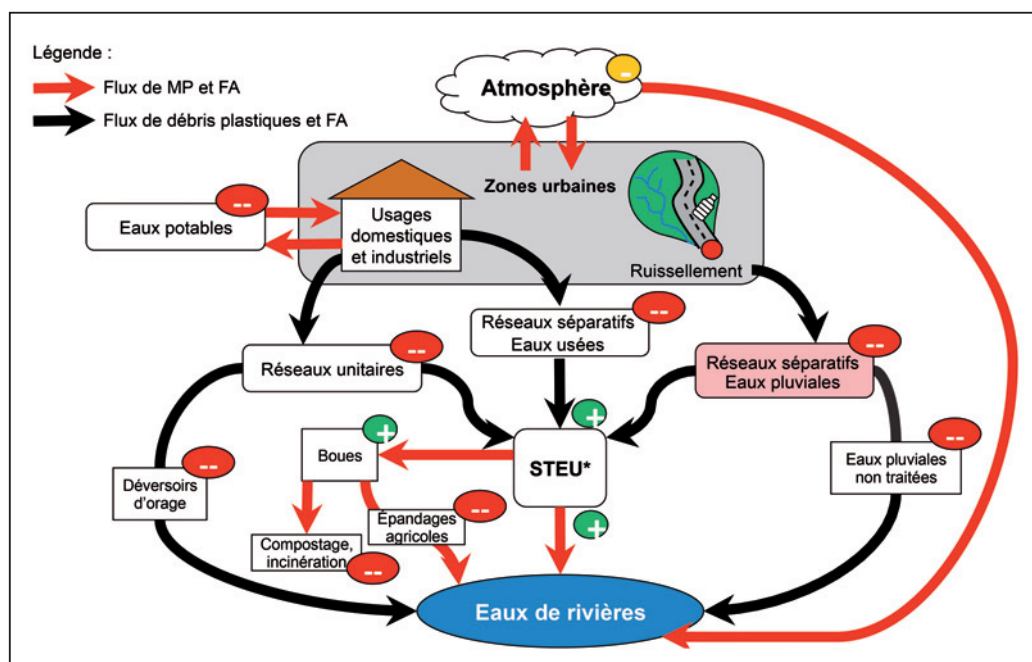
Légende :
Flux de MP et FA
Flux de débris plastiques et FA

Atmosphère
-

Zones urbaines

Eaux potables
--

Usages domestiques et industriels

Ruissellement

Réseaux séparatifs Eaux usées
--

Réseaux unitaires
--

Réseaux séparatifs Eaux pluviales
--

Boues
+

STEU*
+

Déversoirs d'orage
--

Eaux pluviales non traitées
--

Épandages agricoles
--

+

Compostage, incinération
--

Eaux de rivières